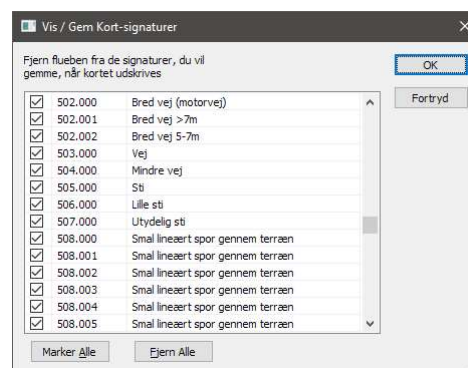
Vis / Gem Kort-signaturer

Fjern flueben fra de signaturer, du vil gemme, når kortet udskrives

OK

Fortryd

| | | |
|---|---|---|
| ☑ | 502.000 | Bred vej (motorvej) |
| ☑ | 502.001 | Bred vej >7m |
| ☑ | 502.002 | Bred vej 5-7m |
| ☑ | 503.000 | Vej |
| ☑ | 504.000 | Mindre vej |
| ☑ | 505.000 | Sti |
| ☑ | 506.000 | Lille sti |
| ☑ | 507.000 | Utydelig sti |
| ☑ | 508.000 | Smal lineært spor gennem terræn |
| ☑ | 508.001 | Smal lineært spor gennem terræn |
| ☑ | 508.002 | Smal lineært spor gennem terræn |
| ☑ | 508.003 | Smal lineært spor gennem terræn |
| ☑ | 508.004 | Smal lineært spor gennem terræn |
| ☑ | 508.005 | Smal lineært spor gennem terræn |

Marker Alle

Fjern Alle